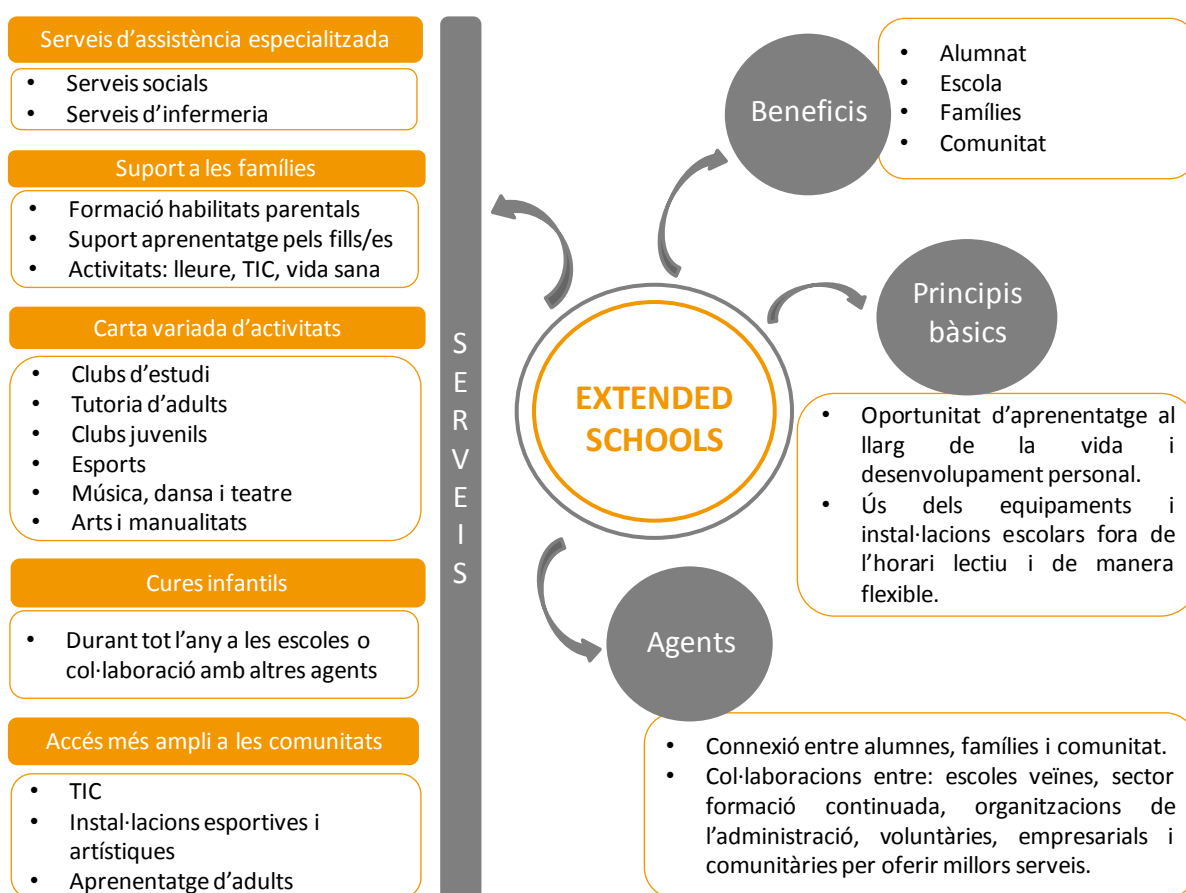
Serveis d'assistència especialitzada

• Serveis socials
• Serveis d'infermeria

Suport a les famílies

• Formació habilitats parentals
• Suport aprenentatge pels fills/es
• Activitats: lleure, TIC, vida sana

Carta variada d'activitats

• Clubs d'estudi
• Tutoria d'adults
• Clubs juvenils
• Esports
• Música, dansa i teatre
• Arts i manualitats

Cures infantils

• Durant tot l'any a les escoles o col·laboració amb altres agents

Accés més ampli a les comunitats

• TIC
• Instal·lacions esportives i artístiques
• Aprenentatge d'adults

SERVEIS

EXTENDED SCHOOLS

Beneficis

• Alumnat
• Escola
• Famílies
• Comunitat

Principis bàsics

• Oportunitat d'aprenentatge al llarg de la vida i desenvolupament personal.
• Ús dels equipaments i instal·lacions escolars fora de l'horari lectiu i de manera flexible.

Agents

• Connexió entre alumnes, famílies i comunitat.
• Col·laboracions entre: escoles veïnes, sector formació continuada, organitzacions de l'administració, voluntàries, empresarials i comunitàries per oferir millors serveis.